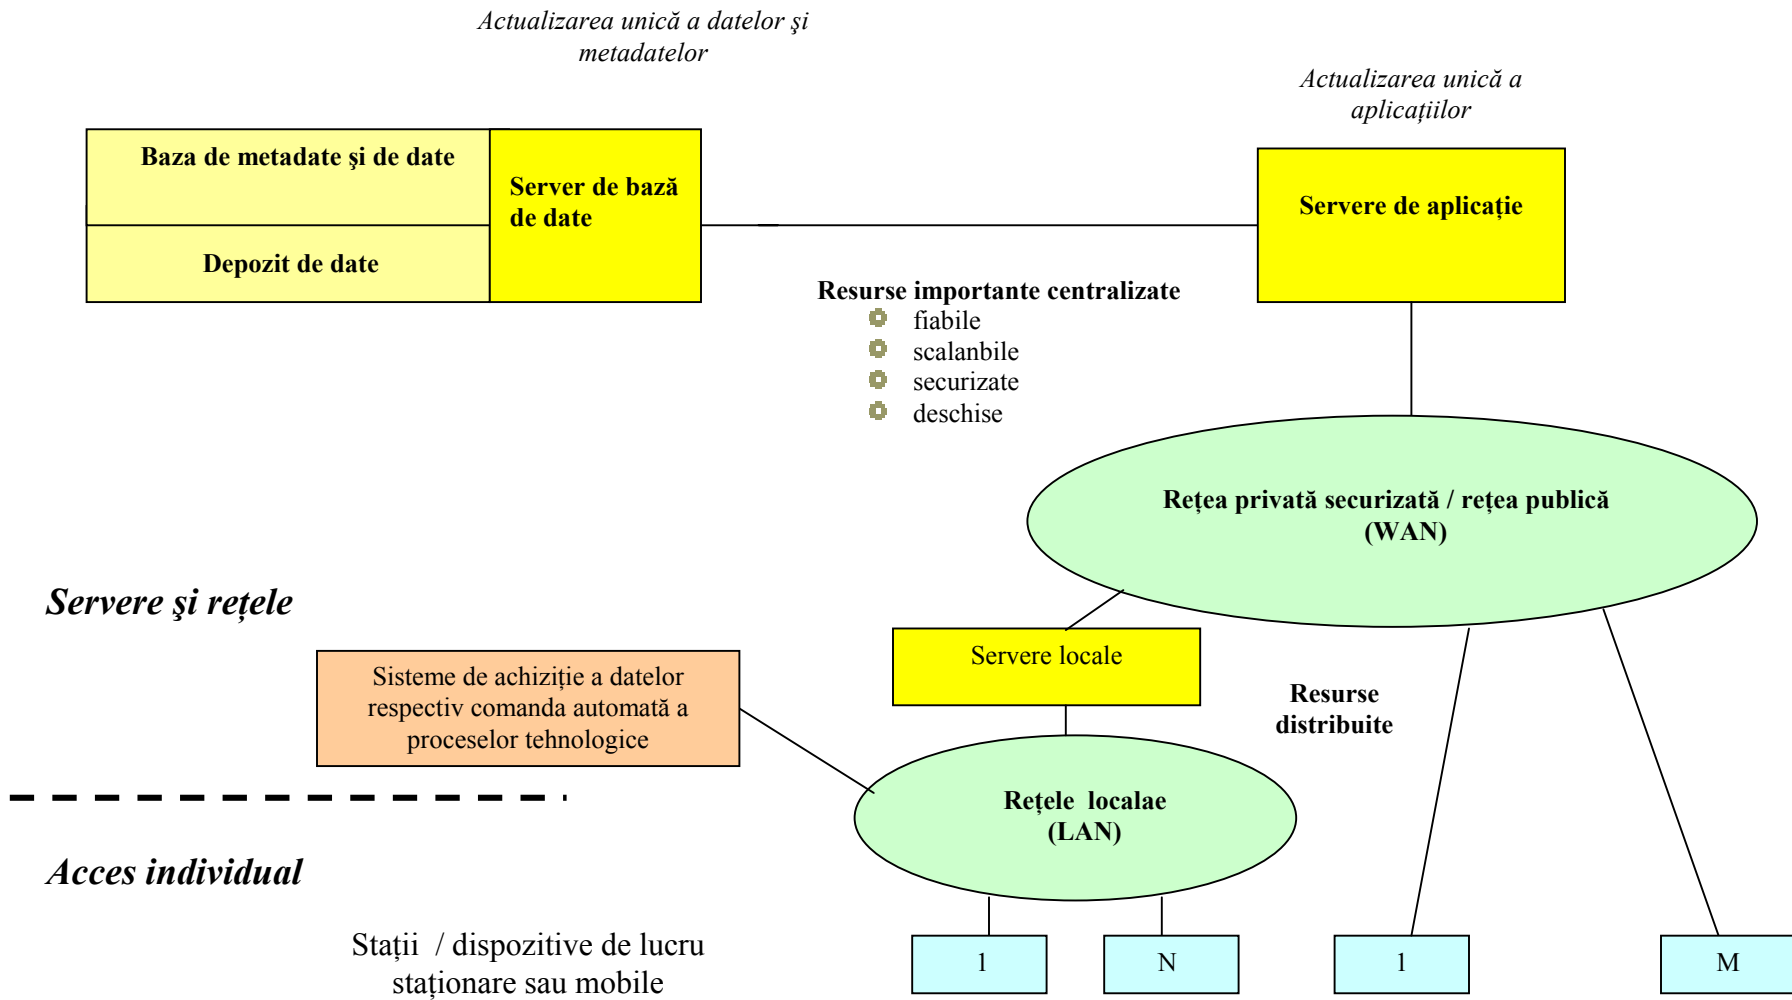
Actualizarea unică a datelor şi metadatelor

Actualizarea unică a aplicaţiilor

Baza de metadate şi de date

Depozit de date

Server de bază de date

Servere de aplicaţie

Resurse importante centralizate
fiabile
scalanbile
securizate
deschise

Reţea privată securizată / reţea publică (WAN)

Servere şi reţele

Servere locale

Sisteme de achiziţie a datelor respectiv comanda automată a proceselor tehnologice

Resurse distribuite

Reţele localae (LAN)

Acces individual

Staţii / dispozitive de lucru staţionare sau mobile

1

N

1

M